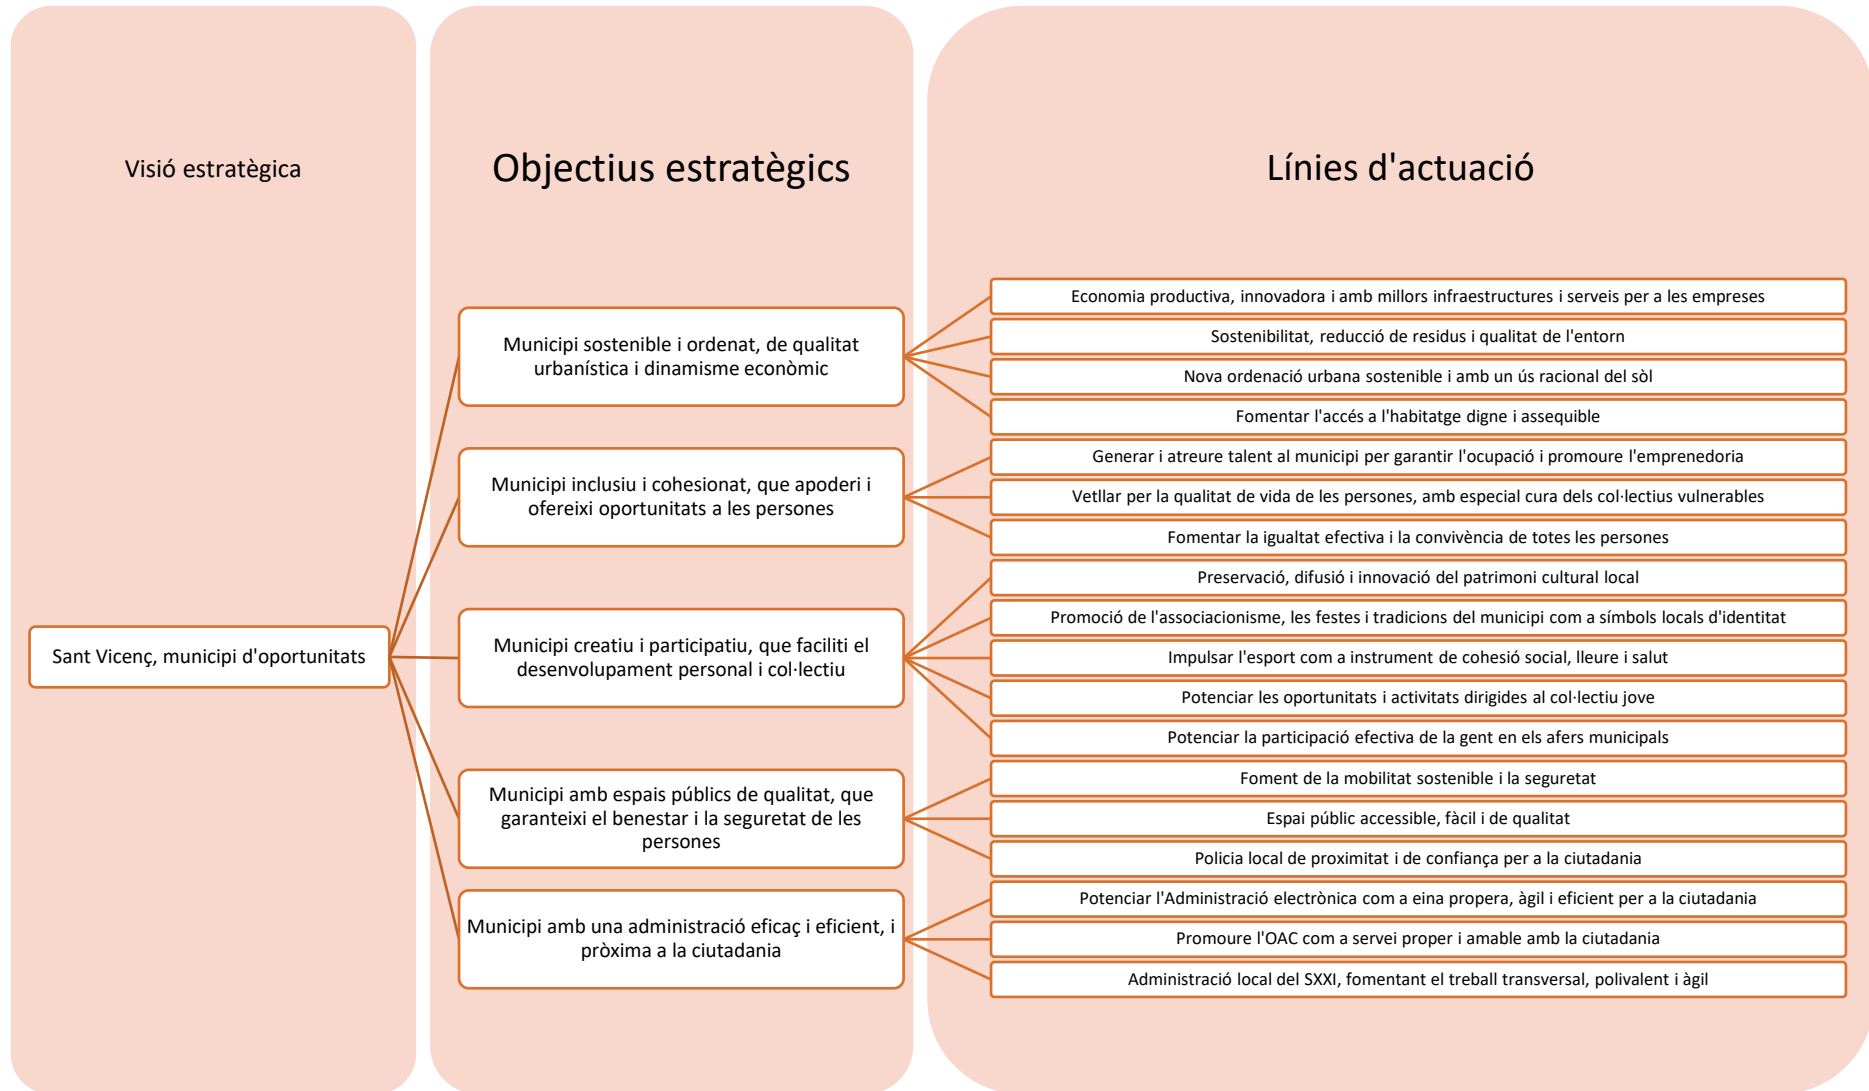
Visió estratègica

Sant Vicenç, municipi d'oportunitats

Objectius estratègics

Municipi sostenible i ordenat, de qualitat urbanística i dinamisme econòmic

Municipi inclusiu i cohesionat, que apoderi i ofereixi oportunitats a les persones

Municipi creatiu i participatiu, que faciliti el desenvolupament personal i col·lectiu

Municipi amb espais públics de qualitat, que garanteixi el benestar i la seguretat de les persones

Municipi amb una administració eficaç i eficient, i pròxima a la ciutadania

Línies d'actuació

Economia productiva, innovadora i amb millors infraestructures i serveis per a les empreses

Sostenibilitat, reducció de residus i qualitat de l'entorn

Nova ordenació urbana sostenible i amb un ús racional del sòl

Fomentar l'accés a l'habitatge digne i assequible

Generar i atreure talent al municipi per garantir l'ocupació i promoure l'emprenedoria

Vetllar per la qualitat de vida de les persones, amb especial cura dels col·lectius vulnerables

Fomentar la igualtat efectiva i la convivència de totes les persones

Preservació, difusió i innovació del patrimoni cultural local

Promoció de l'associacionisme, les festes i tradicions del municipi com a símbols locals d'identitat

Impulsar l'esport com a instrument de cohesió social, lleure i salut

Potenciar les oportunitats i activitats dirigides al col·lectiu jove

Potenciar la participació efectiva de la gent en els afers municipals

Foment de la mobilitat sostenible i la seguretat

Espai públic accessible, fàcil i de qualitat

Policia local de proximitat i de confiança per a la ciutadania

Potenciar l'Administració electrònica com a eina propera, àgil i eficient per a la ciutadania

Promoure l'OAC com a servei proper i amable amb la ciutadania

Administració local del SXXI, fomentant el treball transversal, polivalent i àgil